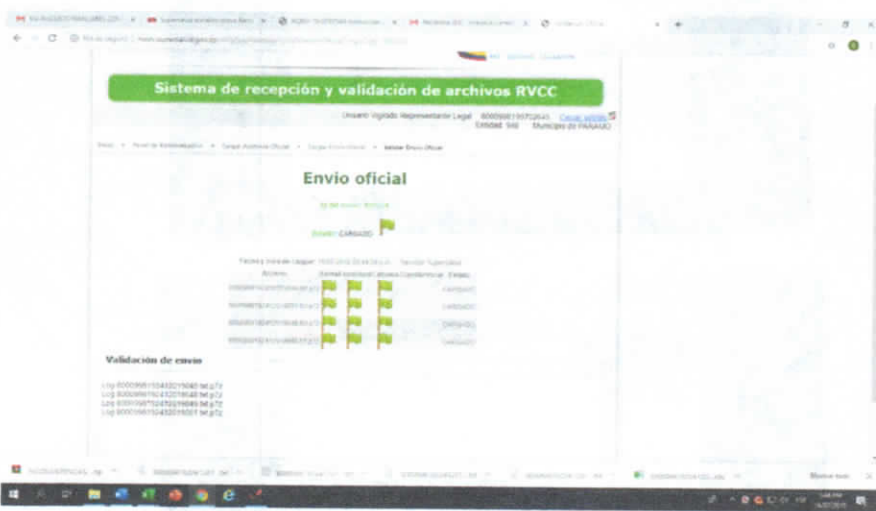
Sistema de recepción y validación de archivos RVCC

Usuario Vigilado Representante Legal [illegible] Cerrar sesión
Entidad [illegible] Municipio de PANAJO

Envio oficial

Estado: CARGADO

| Archivo | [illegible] | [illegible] | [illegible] | Estado |
|---|---|---|---|---|
| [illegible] | | | | CARGADO |
| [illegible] | | | | CARGADO |
| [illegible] | | | | CARGADO |
| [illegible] | | | | CARGADO |

Validación de envio

Log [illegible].txt.p7z
Log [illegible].txt.p7z
Log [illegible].txt.p7z
Log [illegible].txt.p7z